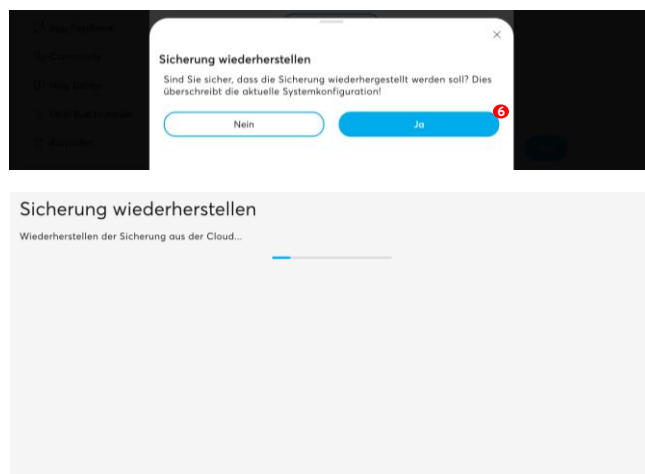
×

Sicherung wiederherstellen

Sind Sie sicher, dass die Sicherung wiederhergestellt werden soll? Dies überschreibt die aktuelle Systemkonfiguration!

Nein

Ja

6

Sicherung wiederherstellen

Wiederherstellen der Sicherung aus der Cloud...